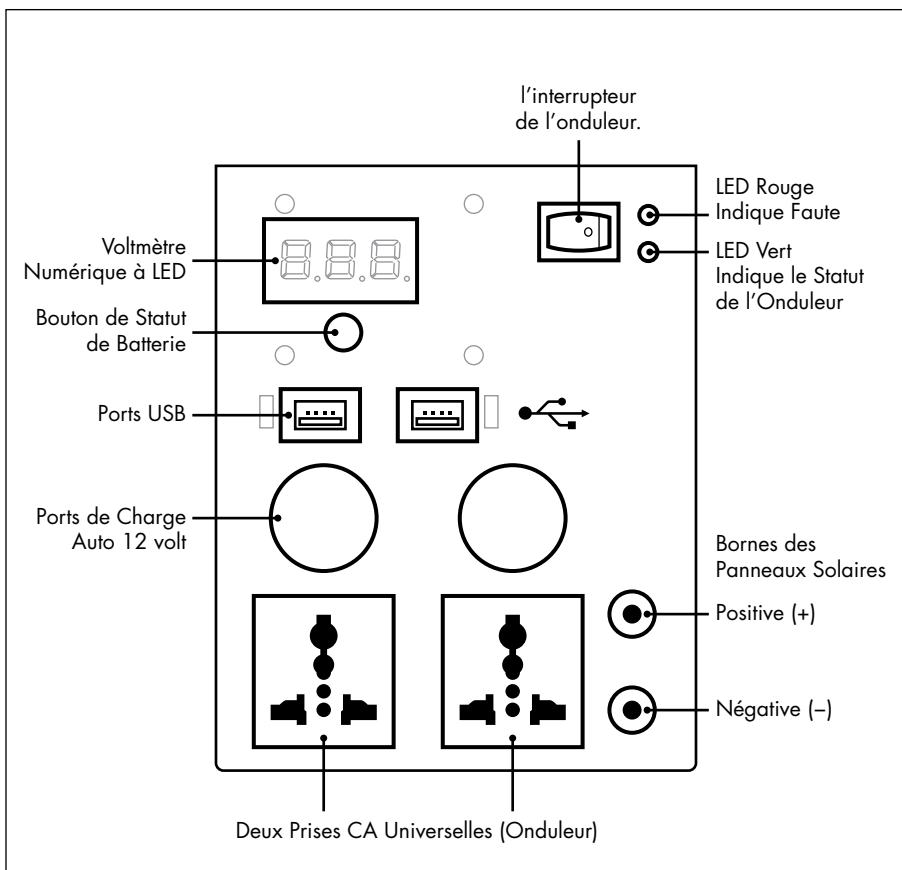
l'interrupteur de l'onduleur.

LED Rouge Indique Faute

LED Vert Indique le Statut de l'Onduleur

Voltmètre Numérique à LED

Bouton de Statut de Batterie

Ports USB

Ports de Charge Auto 12 volt

Bornes des Panneaux Solaires

Positive (+)

Négative (–)

Deux Prises CA Universelles (Onduleur)